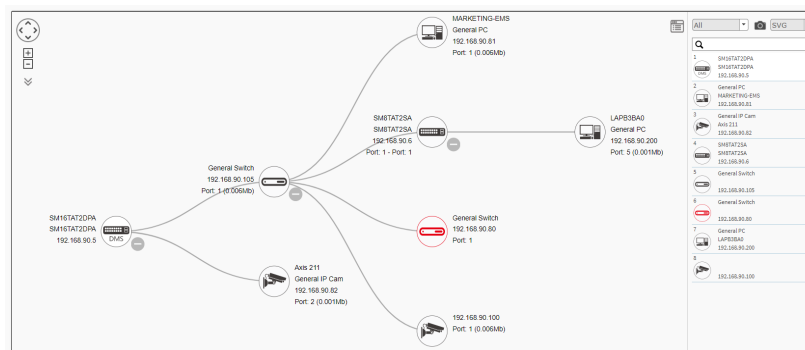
+
−

MARKETING-EMS
General PC
192.168.90.81
Port: 1 (0.006Mb)

SM8TAT2SA
SM8TAT2SA
192.168.90.6
Port: 1 - Port: 1

LAPB3BA0
General PC
192.168.90.200
Port: 5 (0.001Mb)

General Switch
192.168.90.105
Port: 1 (0.006Mb)

SM16TAT2DPA
SM16TAT2DPA
192.168.90.5

DMS

General Switch
192.168.90.80
Port: 1

Axis 211
General IP Cam
192.168.90.82
Port: 2 (0.001Mb)

192.168.90.100
Port: 1 (0.006Mb)

All
SVG

1
SM16TAT2DPA
SM16TAT2DPA
192.168.90.5
DMS

2
General PC
MARKETING-EMS
192.168.90.81

3
General IP Cam
Axis 211
192.168.90.82

4
SM8TAT2SA
SM8TAT2SA
192.168.90.6

5
General Switch
192.168.90.105

6
General Switch
192.168.90.80

7
General PC
LAPB3BA0
192.168.90.200

8
192.168.90.100